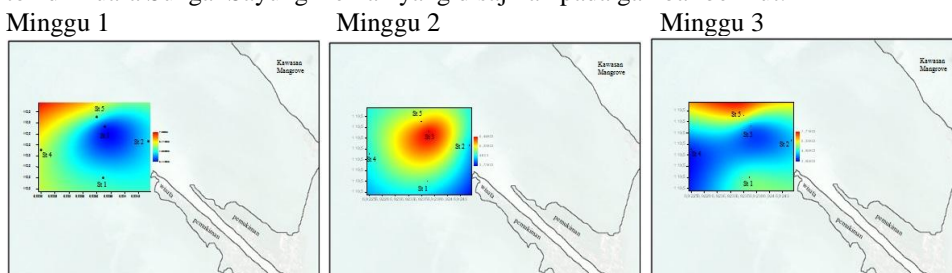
Minggu 1

Kawasan Mangrove

St 5
St 3
St 4
St 2
St 1

wisata
pemukiman

Minggu 2

Kawasan Mangrove

St 5
St 3
St 4
St 2
St 1

wisata
pemukiman

Minggu 3

Kawasan Mangrove

St 5
St 3
St 4
St 2
St 1

wisata
pemukiman